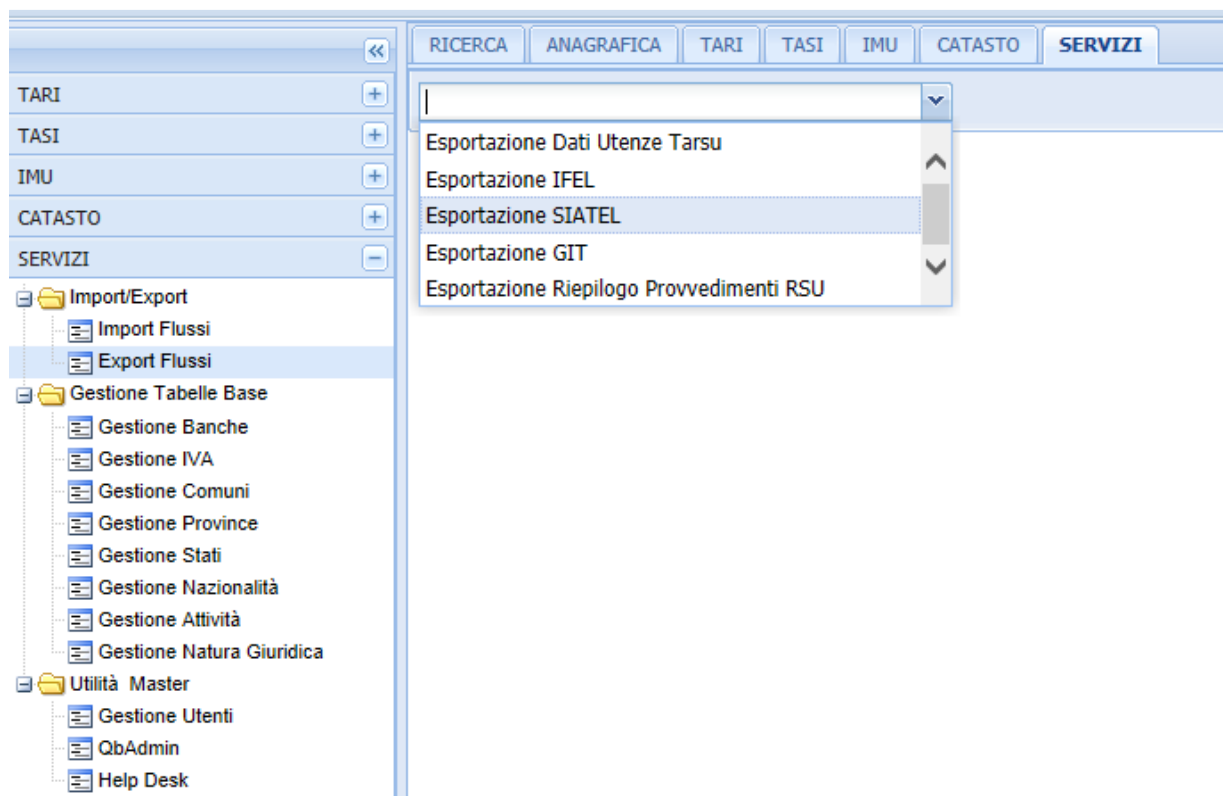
TARI
TASI
IMU
CATASTO
SERVIZI
Import/Export
Import Flussi
Export Flussi
Gestione Tabelle Base
Gestione Banche
Gestione IVA
Gestione Comuni
Gestione Province
Gestione Stati
Gestione Nazionalità
Gestione Attività
Gestione Natura Giuridica
Utilità Master
Gestione Utenti
QbAdmin
Help Desk

RICERCA | ANAGRAFICA | TARI | TASI | IMU | CATASTO | SERVIZI

Esportazione Dati Utenze Tarsu
Esportazione IFEL
Esportazione SIATEL
Esportazione GIT
Esportazione Riepilogo Provvedimenti RSU